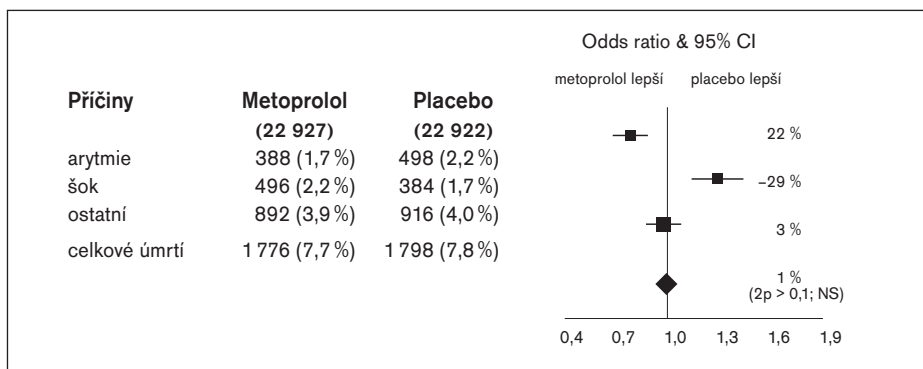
Odds ratio & 95% CI

metoprolol lepší placebo lepší

| Příčiny | Metoprolol | Placebo | |
|---|---|---|---|
| | (22 927) | (22 922) | |
| arytmie | 388 (1,7 %) | 498 (2,2 %) | 22 % |
| šok | 496 (2,2 %) | 384 (1,7 %) | −29 % |
| ostatní | 892 (3,9 %) | 916 (4,0 %) | 3 % |
| celkové úmrtí | 1 776 (7,7 %) | 1 798 (7,8 %) | 1 % (2p > 0,1; NS) |

0,4 0,7 1,0 1,3 1,6 1,9